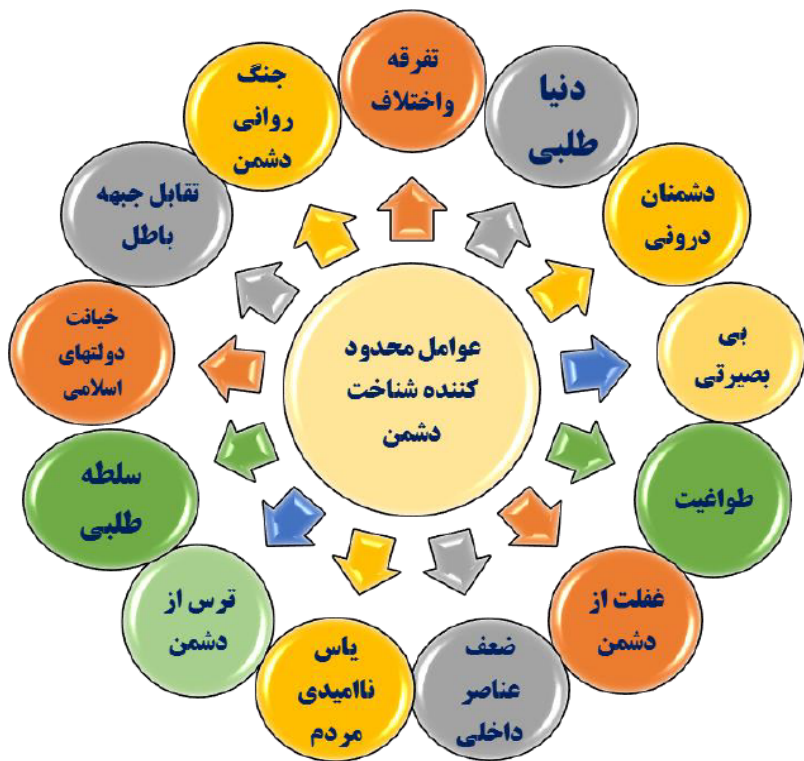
عوامل محدود کننده شناخت دشمن

تفرقه واختلاف

دنیا طلبی

دشمنان درونی

بی بصیرتی

طواغیت

غفلت از دشمن

ضعف عناصر داخلی

یاس ناامیدی مردم

ترس از دشمن

سلطه طلبی

خیانت دولتهای اسلامی

تقابل جبهه باطل

جنگ روانی دشمن